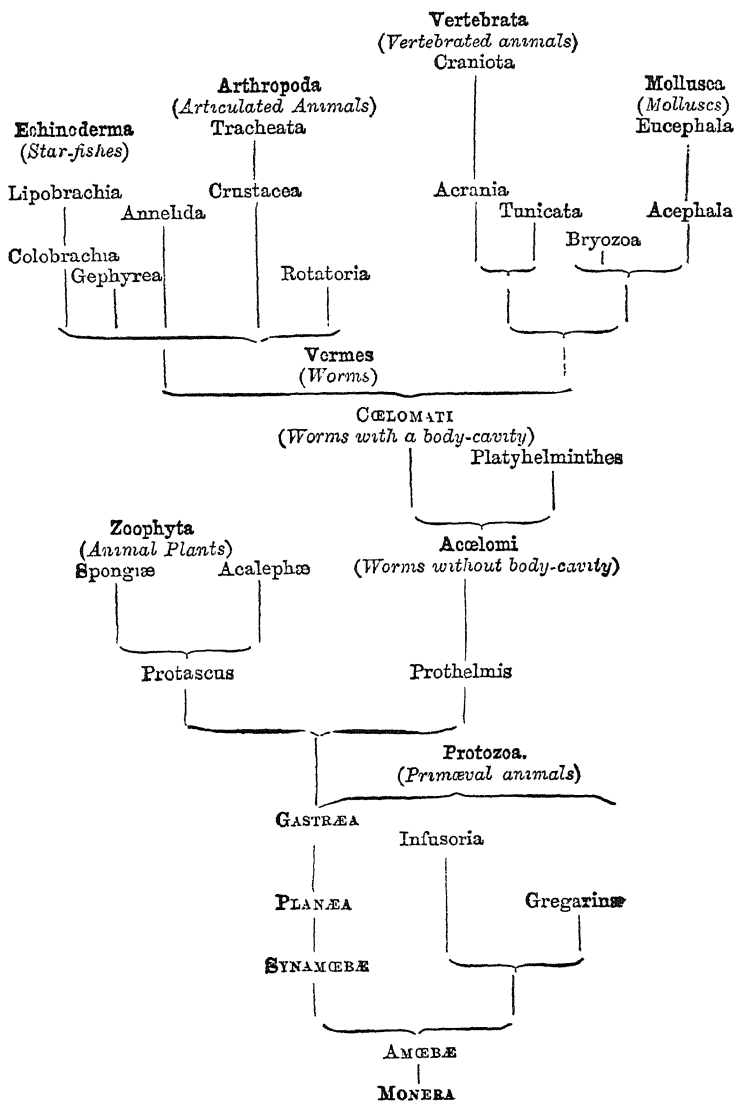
Vertebrata
(Vertebrated animals)
Craniota

Arthropoda
(Articulated Animals)
Tracheata

Mollusca
(Molluscs)
Eucephala

Echinoderma
(Star-fishes)

Lipobrachia

Crustacea

Annelida

Acrania

Tunicata

Acephala

Colobrachia

Gephyrea

Bryozoa

Rotatoria

Vermes
(Worms)

Cœlomati
(Worms with a body-cavity)

Platyhelminthes

Zoophyta
(Animal Plants)
Spongiæ

Acalephæ

Acœlomi
(Worms without body-cavity)

Protascus

Prothelmis

Protozoa.
(Primæval animals)

Gastræa

Infusoria

Planæa

Gregarinæ

Synamœbæ

Amœbæ

Monera